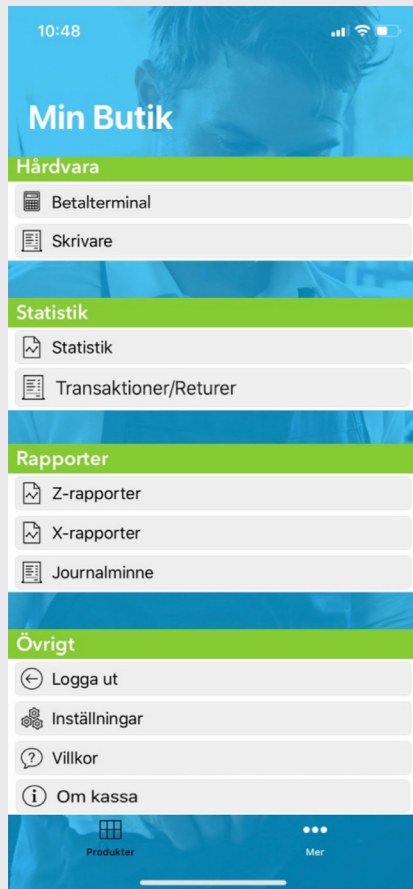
10:48

Min Butik

Hårdvara

Betalterminal

Skrivare

Statistik

Statistik

Transaktioner/Returer

Rapporter

Z-rapporter

X-rapporter

Journalminne

Övrigt

Logga ut

Inställningar

Villkor

Om kassa

Produkter

Mer